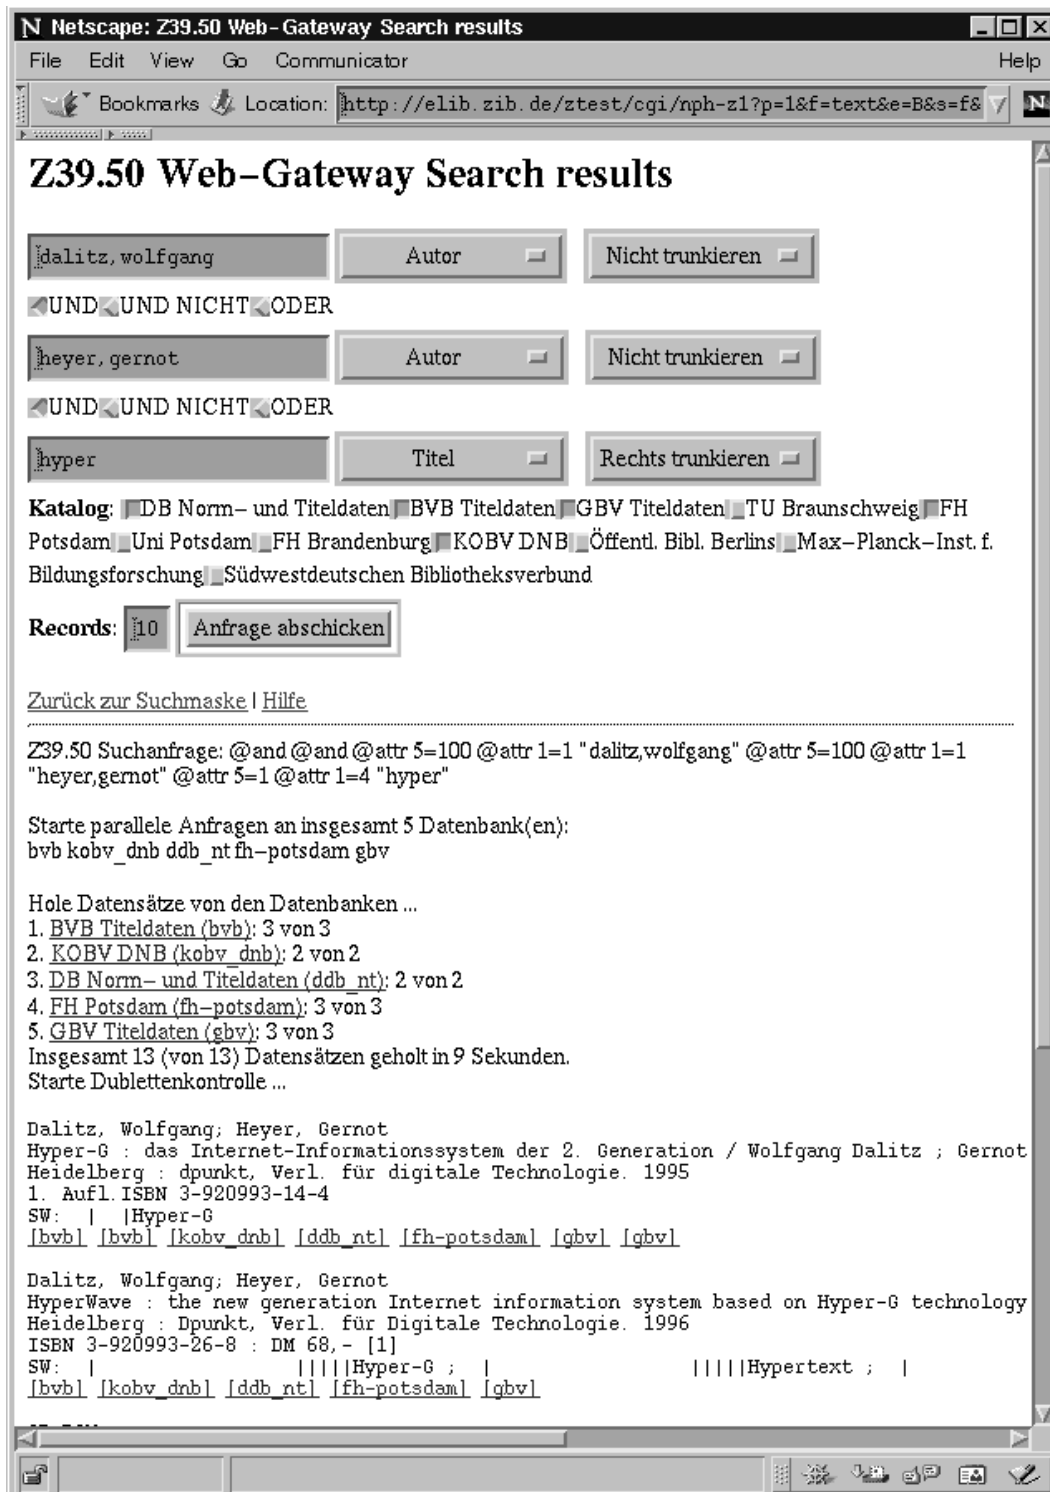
Netscape: Z39.50 Web-Gateway Search results

File Edit View Go Communicator Help

Bookmarks Location: http://elib.zib.de/ztest/cgi/nph-z1?p=1&f=text&e=B&s=f&

Z39.50 Web-Gateway Search results

dalitz, wolfgang | Autor | Nicht trunkieren

UND UND NICHT ODER

heyer, gernot | Autor | Nicht trunkieren

UND UND NICHT ODER

hyper | Titel | Rechts trunkieren

**Katalog**: DB Norm- und Titeldaten BVB Titeldaten GBV Titeldaten TU Braunschweig FH Potsdam Uni Potsdam FH Brandenburg KOBV DNB Öffentl. Bibl. Berlins Max-Planck-Inst. f. Bildungsforschung Südwestdeutschen Bibliotheksverbund

**Records**: 10 Anfrage abschicken

Zurück zur Suchmaske | Hilfe

Z39.50 Suchanfrage: @and @and @attr 5=100 @attr 1=1 "dalitz,wolfgang" @attr 5=100 @attr 1=1 "heyer,gernot" @attr 5=1 @attr 1=4 "hyper"

Starte parallele Anfragen an insgesamt 5 Datenbank(en):
bvb kobv_dnb ddb_nt fh-potsdam gbv

Hole Datensätze von den Datenbanken ...
1. BVB Titeldaten (bvb): 3 von 3
2. KOBV DNB (kobv_dnb): 2 von 2
3. DB Norm- und Titeldaten (ddb_nt): 2 von 2
4. FH Potsdam (fh-potsdam): 3 von 3
5. GBV Titeldaten (gbv): 3 von 3
Insgesamt 13 (von 13) Datensätzen geholt in 9 Sekunden.
Starte Dublettenkontrolle ...

Dalitz, Wolfgang; Heyer, Gernot
Hyper-G : das Internet-Informationssystem der 2. Generation / Wolfgang Dalitz ; Gernot
Heidelberg : dpunkt, Verl. für digitale Technologie. 1995
1. Aufl. ISBN 3-920993-14-4
SW: | |Hyper-G
[bvb] [bvb] [kobv_dnb] [ddb_nt] [fh-potsdam] [gbv] [gbv]

Dalitz, Wolfgang; Heyer, Gernot
HyperWave : the new generation Internet information system based on Hyper-G technology
Heidelberg : Dpunkt, Verl. für Digitale Technologie. 1996
ISBN 3-920993-26-8 : DM 68,- [1]
SW: | |||||Hyper-G ; | |||||Hypertext ; |
[bvb] [kobv_dnb] [ddb_nt] [fh-potsdam] [gbv]